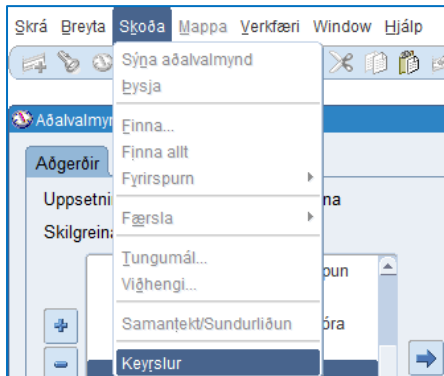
Skrá Breyta Skoða Mappa Verkfæri Window Hjálp

Sýna aðalvalmynd
Þysja
Finna...
Finna allt
Fyrirspurn
Færsla
Tungumál...
Viðhengi...
Samantekt/Sundurliðun
Keyrslur

Aðalvalmyn
Aðgerðir
Uppsetni
na
Skilgrein
pun
óra